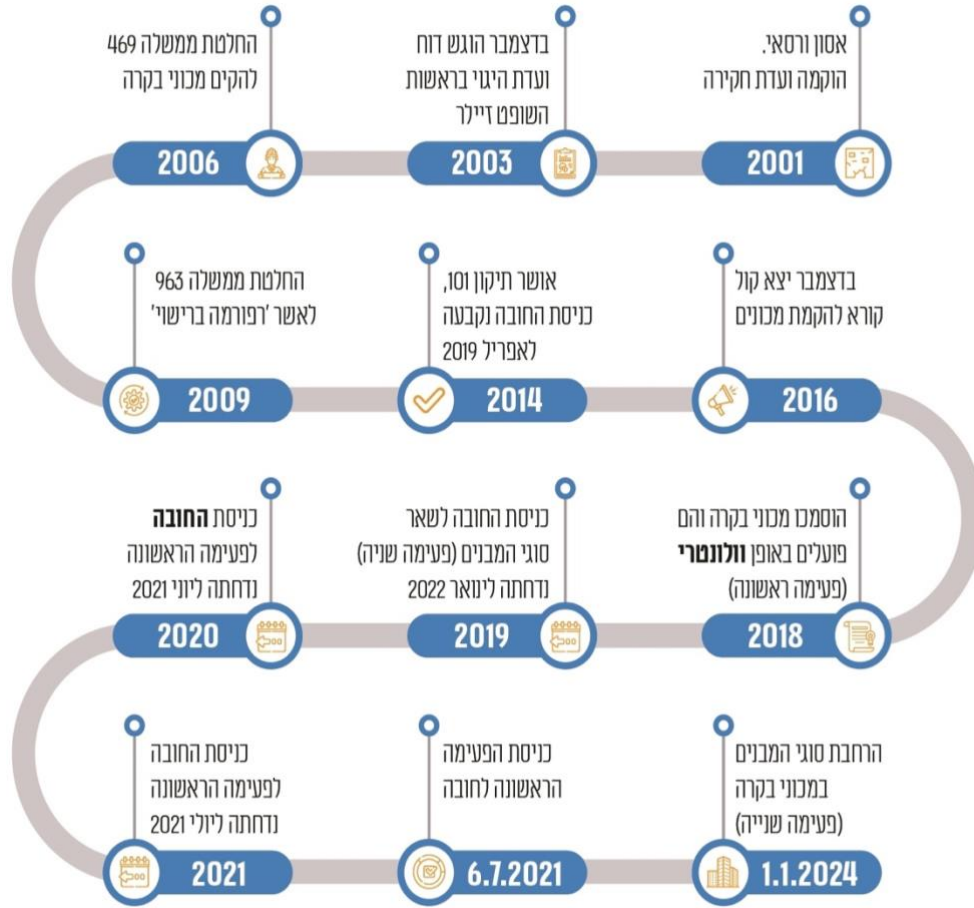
אסון ורסאי.
הוקמה ועדת חקירה

2001

בדצמבר הוגש דוח
ועדת היגוי בראשות
השופט זיילר

2003

החלטת ממשלה 469
להקים מכוני בקרה

2006

בדצמבר יצא קול
קורא להקמת מכונים

2016

אושר תיקון 101,
כניסת החובה נקבעה
לאפריל 2019

2014

החלטת ממשלה 963
לאשר 'רפורמה ברישוי'

2009

הוסמכו מכוני בקרה והם
פועלים באופן וולונטרי
(פעימה ראשונה)

2018

כניסת החובה לשאר
סוגי המבנים (פעימה שניה)
נדחתה לינואר 2022

2019

כניסת החובה
לפעימה הראשונה
נדחתה ליוני 2021

2020

הרחבת סוגי המבנים
במכוני בקרה
(פעימה שנייה)

1.1.2024

כניסת הפעימה
הראשונה לחובה

6.7.2021

כניסת החובה
לפעימה הראשונה
נדחתה ליולי 2021

2021